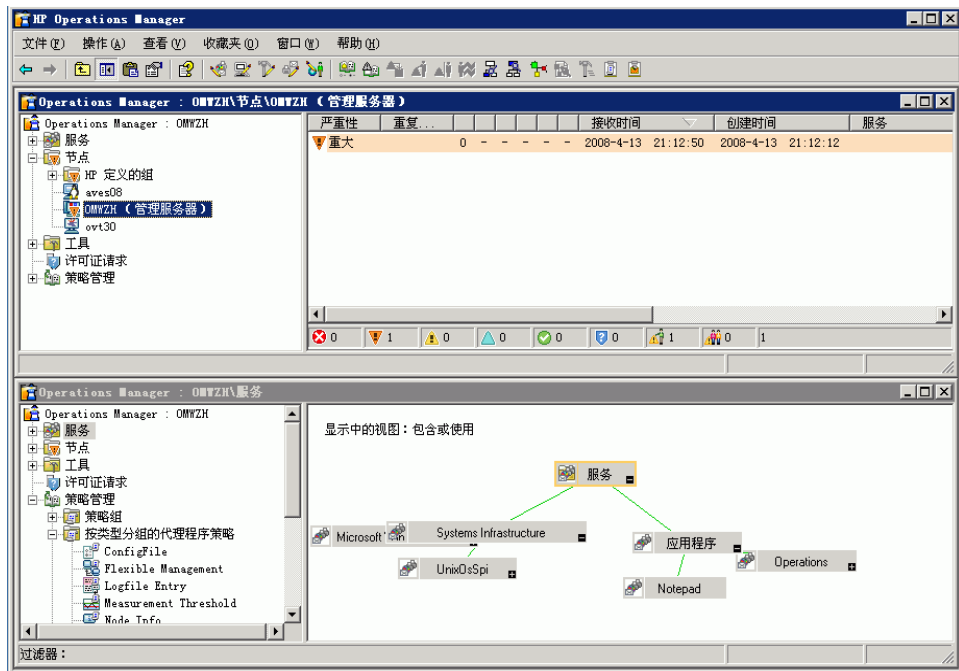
HP Operations Manager

文件(F) 操作(A) 查看(V) 收藏夹(O) 窗口(W) 帮助(H)

Operations Manager : OMWZH\节点\OMWZH (管理服务器)

Operations Manager : OMWZH
服务
节点
HP 定义的组
aves08
OMWZH (管理服务器)
ovt30
工具
许可证请求
策略管理

| 严重性 | 重复... | | | | | | 接收时间 | 创建时间 | 服务 |
|---|---|---|---|---|---|---|---|---|---|
| 重大 | 0 | - | - | - | - | - | 2008-4-13 21:12:50 | 2008-4-13 21:12:12 | |

0 1 0 0 0 0 1 0 1

Operations Manager : OMWZH\服务

Operations Manager : OMWZH
服务
节点
工具
许可证请求
策略管理
策略组
按类型分组的代理程序策略
ConfigFile
Flexible Management
Logfile Entry
Measurement Threshold
Node Info

显示中的视图：包含或使用

服务
Microsoft Win
Systems Infrastructure
UnixOsSpi
应用程序
Operations
Notepad

过滤器：